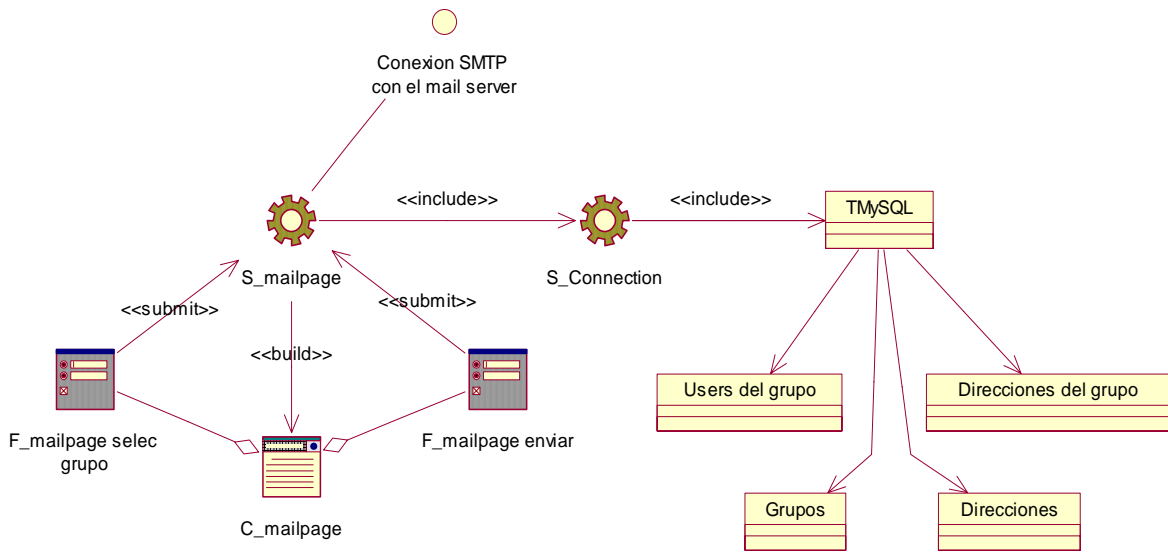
Conexion SMTP con el mail server

<<include>>

<<include>>

TMySQL

S_mailpage

S_Connection

<<submit>>

<<submit>>

<<build>>

Users del grupo

Direcciones del grupo

F_mailpage selec grupo

F_mailpage enviar

C_mailpage

Grupos

Direcciones